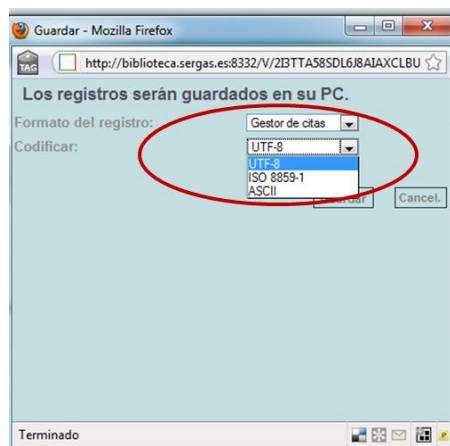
Guardar - Mozilla Firefox

TAG

http://biblioteca.sergas.es:8332/V/2I3TTA58SDL6J8AIAXCLBU

Los registros serán guardados en su PC.

Formato del registro: Gestor de citas

Codificar: UTF-8

UTF-8
ISO 8859-1
ASCII

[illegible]ardar

Cancel.

Terminado